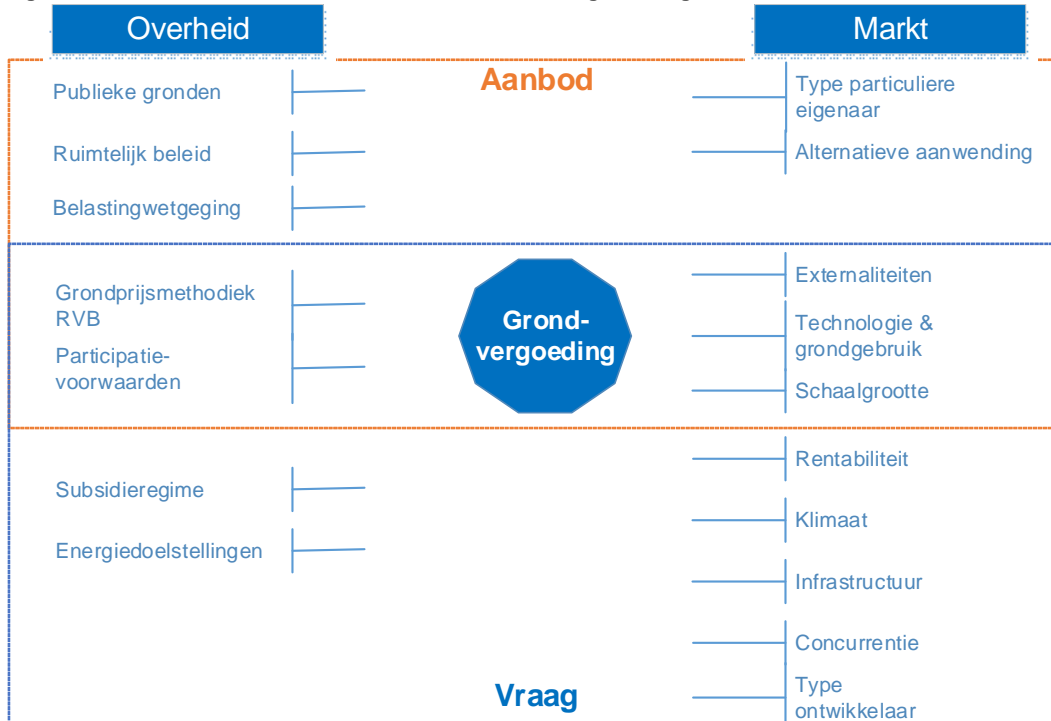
Overheid

Markt

Aanbod

Publieke gronden

Ruimtelijk beleid

Belastingwetgeging

Type particuliere eigenaar

Alternatieve aanwending

Grondprijsmethodiek RVB

Participatievoorwaarden

Grond-vergoeding

Externaliteiten

Technologie & grondgebruik

Schaalgrootte

Subsidieregime

Energiedoelstellingen

Rentabiliteit

Klimaat

Infrastructuur

Concurrentie

Type ontwikkelaar

Vraag